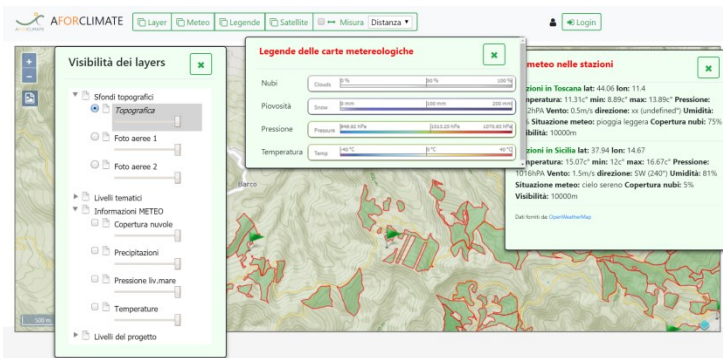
AFORCLIMATE Layer Meteo Legende Satellite Misura Distanza Login

Visibilità dei layers

Sfondi topografici
Topografica
Foto aeree 1
Foto aeree 2
Livelli tematici
Informazioni METEO
Copertura nuvole
Precipitazioni
Pressione liv.mare
Temperature
Livelli del progetto

Legende delle carte metereologiche

Nubi Clouds 0 % 50 % 100 %
Piovosità Snow 0 mm 100 mm 200 mm
Pressione Pressure 949.92 hPa 1013.25 hPa 1070.63 hPa
Temperatura Temp -40 °C 0 °C 40 °C

meteo nelle stazioni

zioni in Toscana lat: 44.06 lon: 11.4
mperatura: 11.31c° min: 8.89c° max: 13.89c° Pressione: 2hPA Vento: 0.5m/s direzione: xx (undefined°) Umidità: Situazione meteo: pioggia leggera Copertura nubi: 75% ibilità: 10000m

zioni in Sicilia lat: 37.94 lon: 14.67
mperatura: 15.07c° min: 12c° max: 16.67c° Pressione: 1016hPA Vento: 1.5m/s direzione: SW (240°) Umidità: 81% Situazione meteo: cielo sereno Copertura nubi: 5% Visibilità: 10000m

Dati forniti da: OpenWeatherMap

500 m